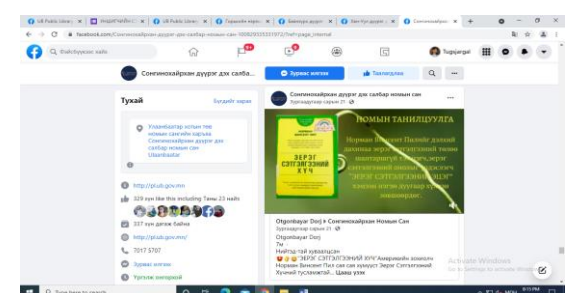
UB Public Library | ЭНДЭЭ | UB Public Library | Горькийн хэрэг | Залуу хүрэн | Мэт Хүслийн | Сонгинохайрхан

facebook.com/Сонгинохайрхан-дүүрэг-дэх-салбар-номын-сан-100892025321972/?ref=page_internal

Search Facebook

Tugsjargal

Сонгинохайрхан дүүрэг дэх салба...

Зурвас илгээх

Таалагдсан

Тухай

Бүгдийг харах

Улаанбаатар хотын төв номын сангийн харъяа Сонгинохайрхан дүүрэг дэх салбар номын сан Ulaanbaatar

http://pluub.gov.mn

329 хүн like this including Таны 23 найз

337 хүн дагаж байна

http://pluub.gov.mn/

7017 5707

Зурвас илгээх

Уугалж үнэлгээгүй

Сонгинохайрхан дүүрэг дэх салбар номын сан
Зуруулсан: 21 · ⊕

НОМЫН ТАНИЛЦУУЛГА

Норман Винсент Пиилийн дэлхий даяар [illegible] "ЭЕРЭГ СЭТГЭЛГЭЭНИЙ ХҮЧ" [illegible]

ЭЕРЭГ СЭТГЭЛГЭЭНИЙ ХҮЧ

Otgonbayar Dorj ▸ Сонгинохайрхан Номын Сан
Зуруулсан: 21 · ⊕

Otgonbayar Dorj
7м
Нийтэд-тэй хуваалцсан
"ЭЕРЭГ СЭТГЭЛГЭЭНИЙ ХҮЧ" Америкийн алдарт Норман Винсент Пил сан сан хүмүүст Эерэг Сэтгэлгээний Хүчний тусламжтай... Цааш үзэх

Activate Windows
Go to Settings to activate Windows.